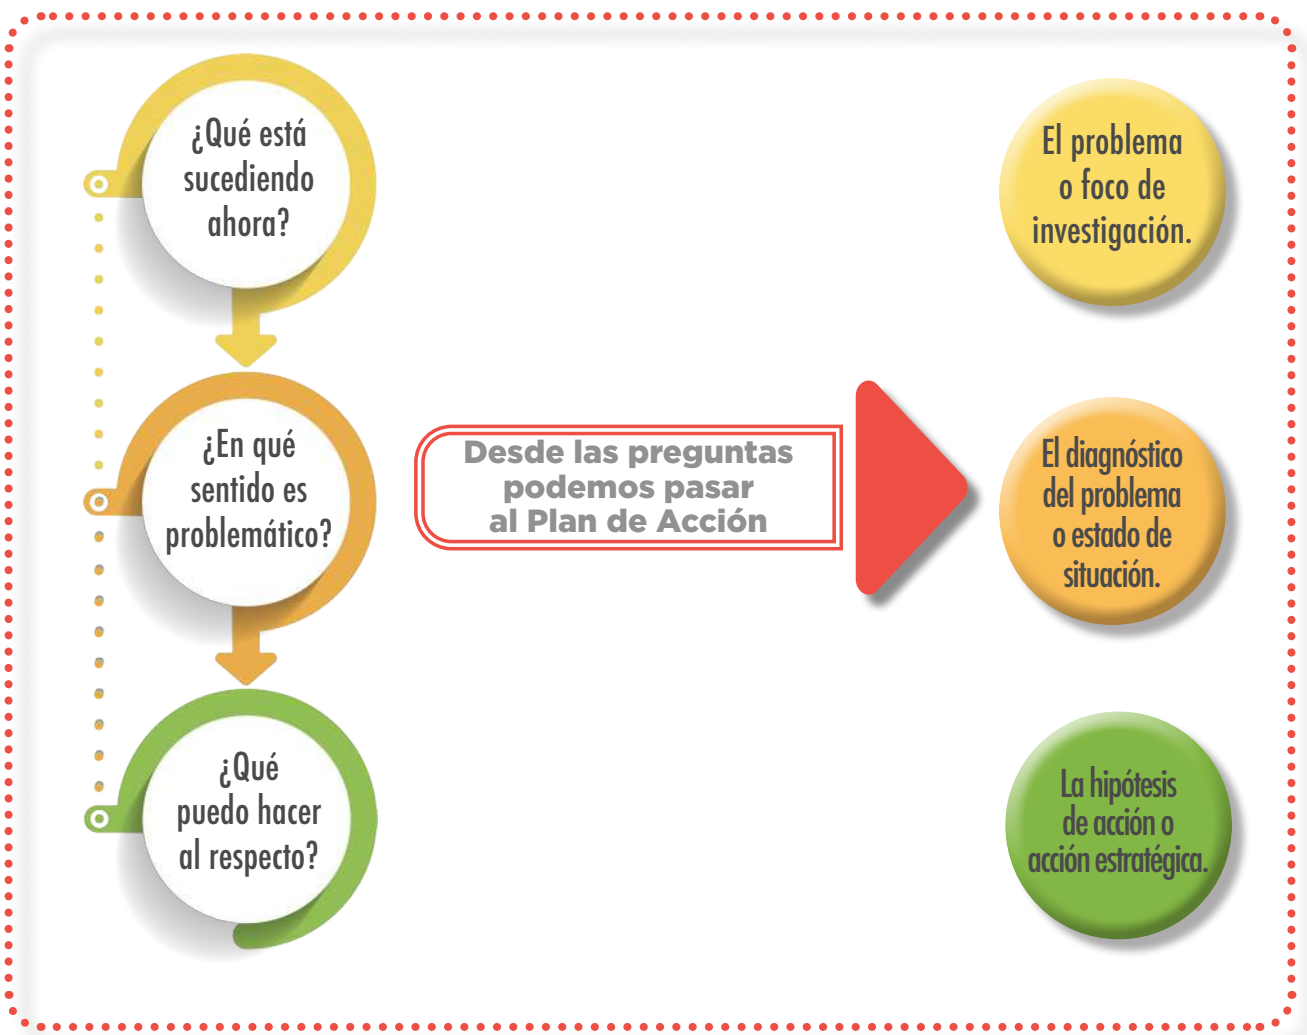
¿Qué está sucediendo ahora?

¿En qué sentido es problemático?

¿Qué puedo hacer al respecto?

Desde las preguntas podemos pasar al Plan de Acción

El problema o foco de investigación.

El diagnóstico del problema o estado de situación.

La hipótesis de acción o acción estratégica.